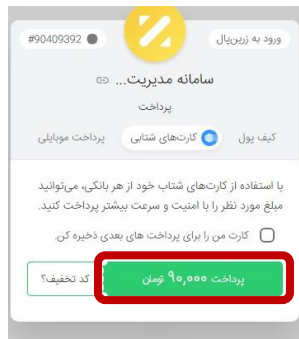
#90409392

ورود به زرین‌پال

سامانه مدیریت...

پرداخت

کیف پول

کارت‌های شتابی

پرداخت موبایلی

با استفاده از کارت‌های شتاب خود از هر بانکی، می‌توانید مبلغ مورد نظر را با امنیت و سرعت بیشتر پرداخت کنید.

کارت من را برای پرداخت‌های بعدی ذخیره کن.

پرداخت ۹۰,۰۰۰ تومان

کد تخفیف؟